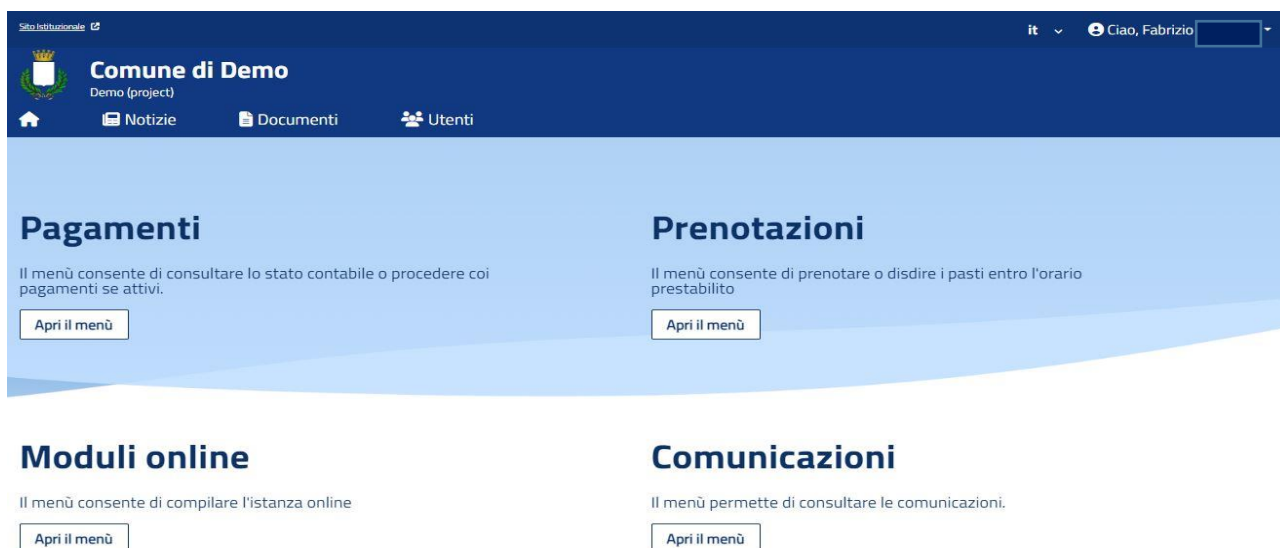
Sito Istituzionale

it

Ciao, Fabrizio

Comune di Demo
Demo (project)

Notizie
Documenti
Utenti

Pagamenti

Il menù consente di consultare lo stato contabile o procedere coi pagamenti se attivi.

Apri il menù

Prenotazioni

Il menù consente di prenotare o disdire i pasti entro l'orario prestabilito

Apri il menù

Moduli online

Il menù consente di compilare l'istanza online

Apri il menù

Comunicazioni

Il menù permette di consultare le comunicazioni.

Apri il menù